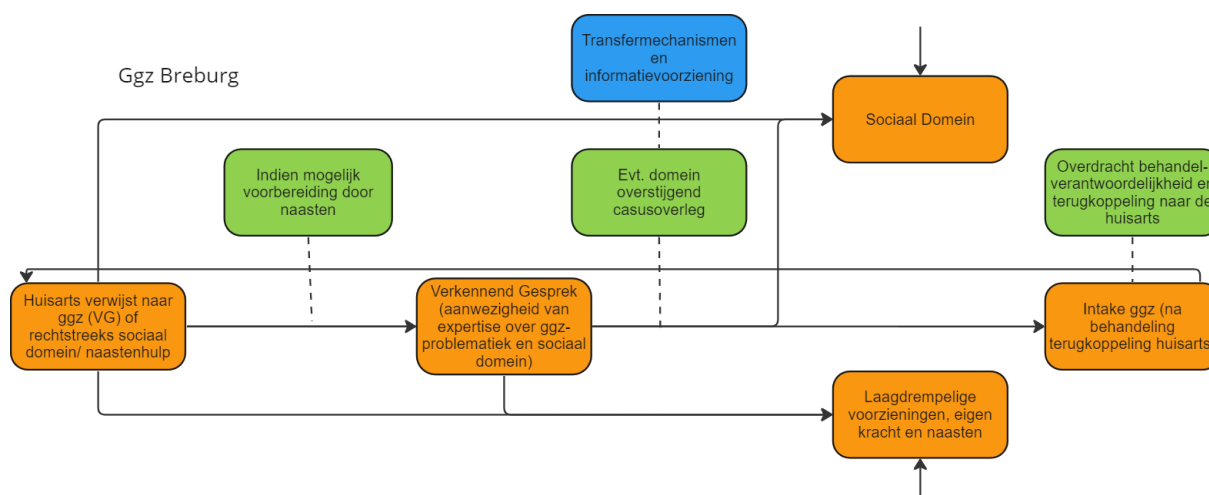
Ggz Breburg

Transfermechanismen en informatievoorziening

Sociaal Domein

Indien mogelijk voorbereiding door naasten

Evt. domein overstijgend casusoverleg

Overdracht behandelverantwoordelijkheid en terugkoppeling naar de huisarts

Huisarts verwijst naar ggz (VG) of rechtstreeks sociaal domein/ naastenhulp

Verkennend Gesprek (aanwezigheid van expertise over ggz-problematiek en sociaal domein)

Intake ggz (na behandeling terugkoppeling huisarts)

Laagdrempelige voorzieningen, eigen kracht en naasten